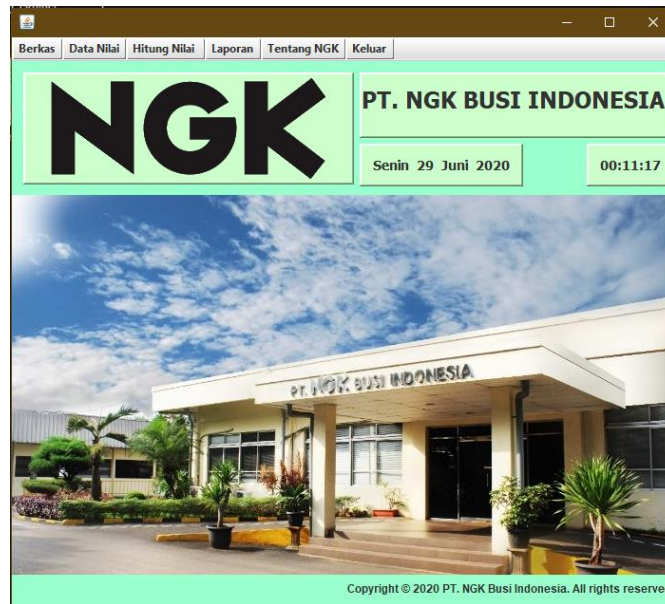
Berkas Data Nilai Hitung Nilai Laporan Tentang NGK Keluar

NGK

PT. NGK BUSI INDONESIA

Senin 29 Juni 2020

00:11:17

PT. NGK BUSI INDONESIA

Copyright © 2020 PT. NGK Busi Indonesia. All rights reserve